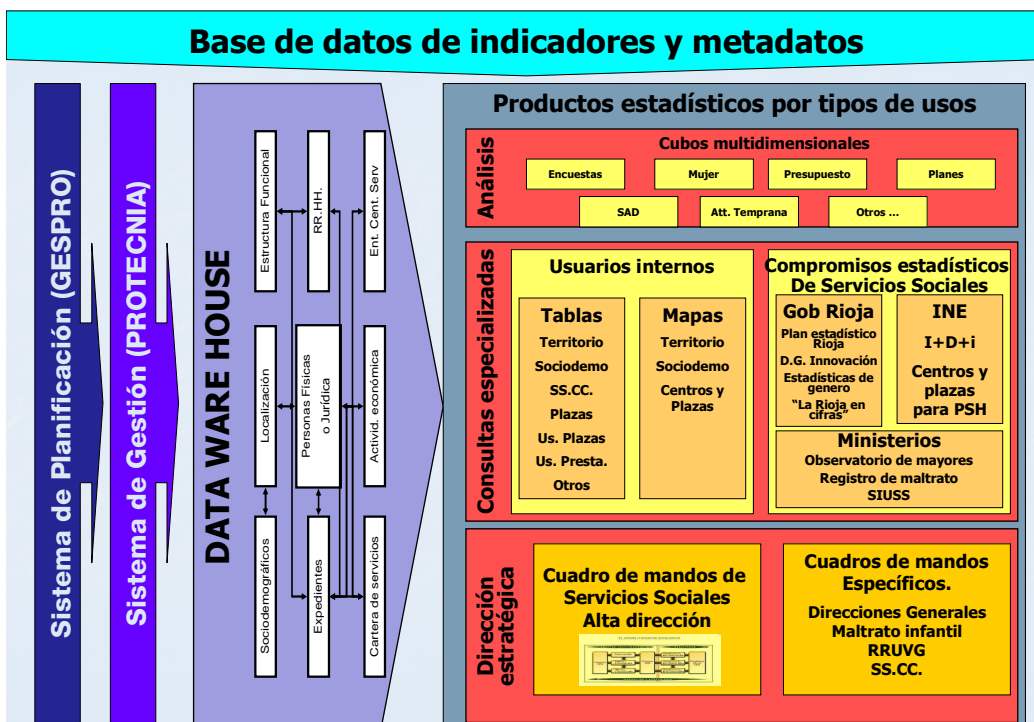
Base de datos de indicadores y metadatos

Sistema de Planificación (GESPRO)

Sistema de Gestión (PROTECNIA)

DATA WARE HOUSE

Estructura Funcional

RR.HH.

Ent. Cent. Serv

Localización

Personas Físicas o Jurídica

Activid. económica

Sociodemográficos

Expedientes

Cartera de servicios

Productos estadísticos por tipos de usos

Análisis

Cubos multidimensionales

Encuestas

Mujer

Presupuesto

Planes

SAD

Att. Temprana

Otros ...

Consultas especializadas

Usuarios internos

Tablas
Territorio
Sociodemo
SS.CC.
Plazas
Us. Plazas
Us. Presta.
Otros

Mapas
Territorio
Sociodemo
Centros y Plazas

Compromisos estadísticos De Servicios Sociales

Gob Rioja
Plan estadístico Rioja
D.G. Innovación
Estadísticas de genero
"La Rioja en cifras"

INE
I+D+i
Centros y plazas para PSH

Ministerios
Observatorio de mayores
Registro de maltrato
SIUSS

Dirección estratégica

Cuadro de mandos de Servicios Sociales
Alta dirección

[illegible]

Cuadros de mandos Específicos.
Direcciones Generales
Maltrato infantil
RRUVG
SS.CC.